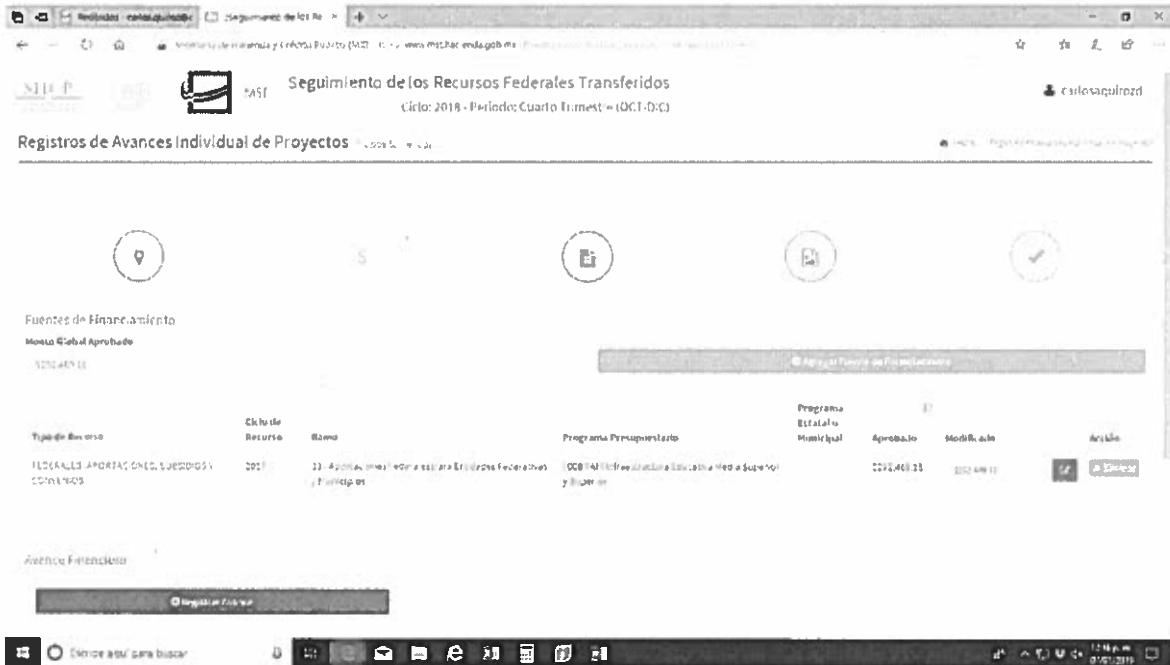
Seguimiento de los Recursos Federales Transferidos

Ciclo: 2018 - Periodo: Cuarto Trimestre (OCT-DIC)

carlosaquirozd

Registros de Avances Individual de Proyectos

Fuentes de Financiamiento

Monto Global Aprobado

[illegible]

Agregar Fuente de Financiamiento

| Tipo de Recurso | Ciclo de Recurso | Ramo | Programa Presupuestario | Programa Estatal o Municipal | Aprobado | Modificado | Acción |
|---|---|---|---|---|---|---|---|
| FEDERALES (APORTACIONES, SUBSIDIOS Y CONVENIOS) | 2017 | 33 - Aportaciones Federales para Entidades Federativas y Municipios | I008 FAM Infraestructura Educativa Media Superior y Superior | | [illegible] | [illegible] | Eliminar |

Avance Financiero

Registrar Avance

Escribe aquí para buscar